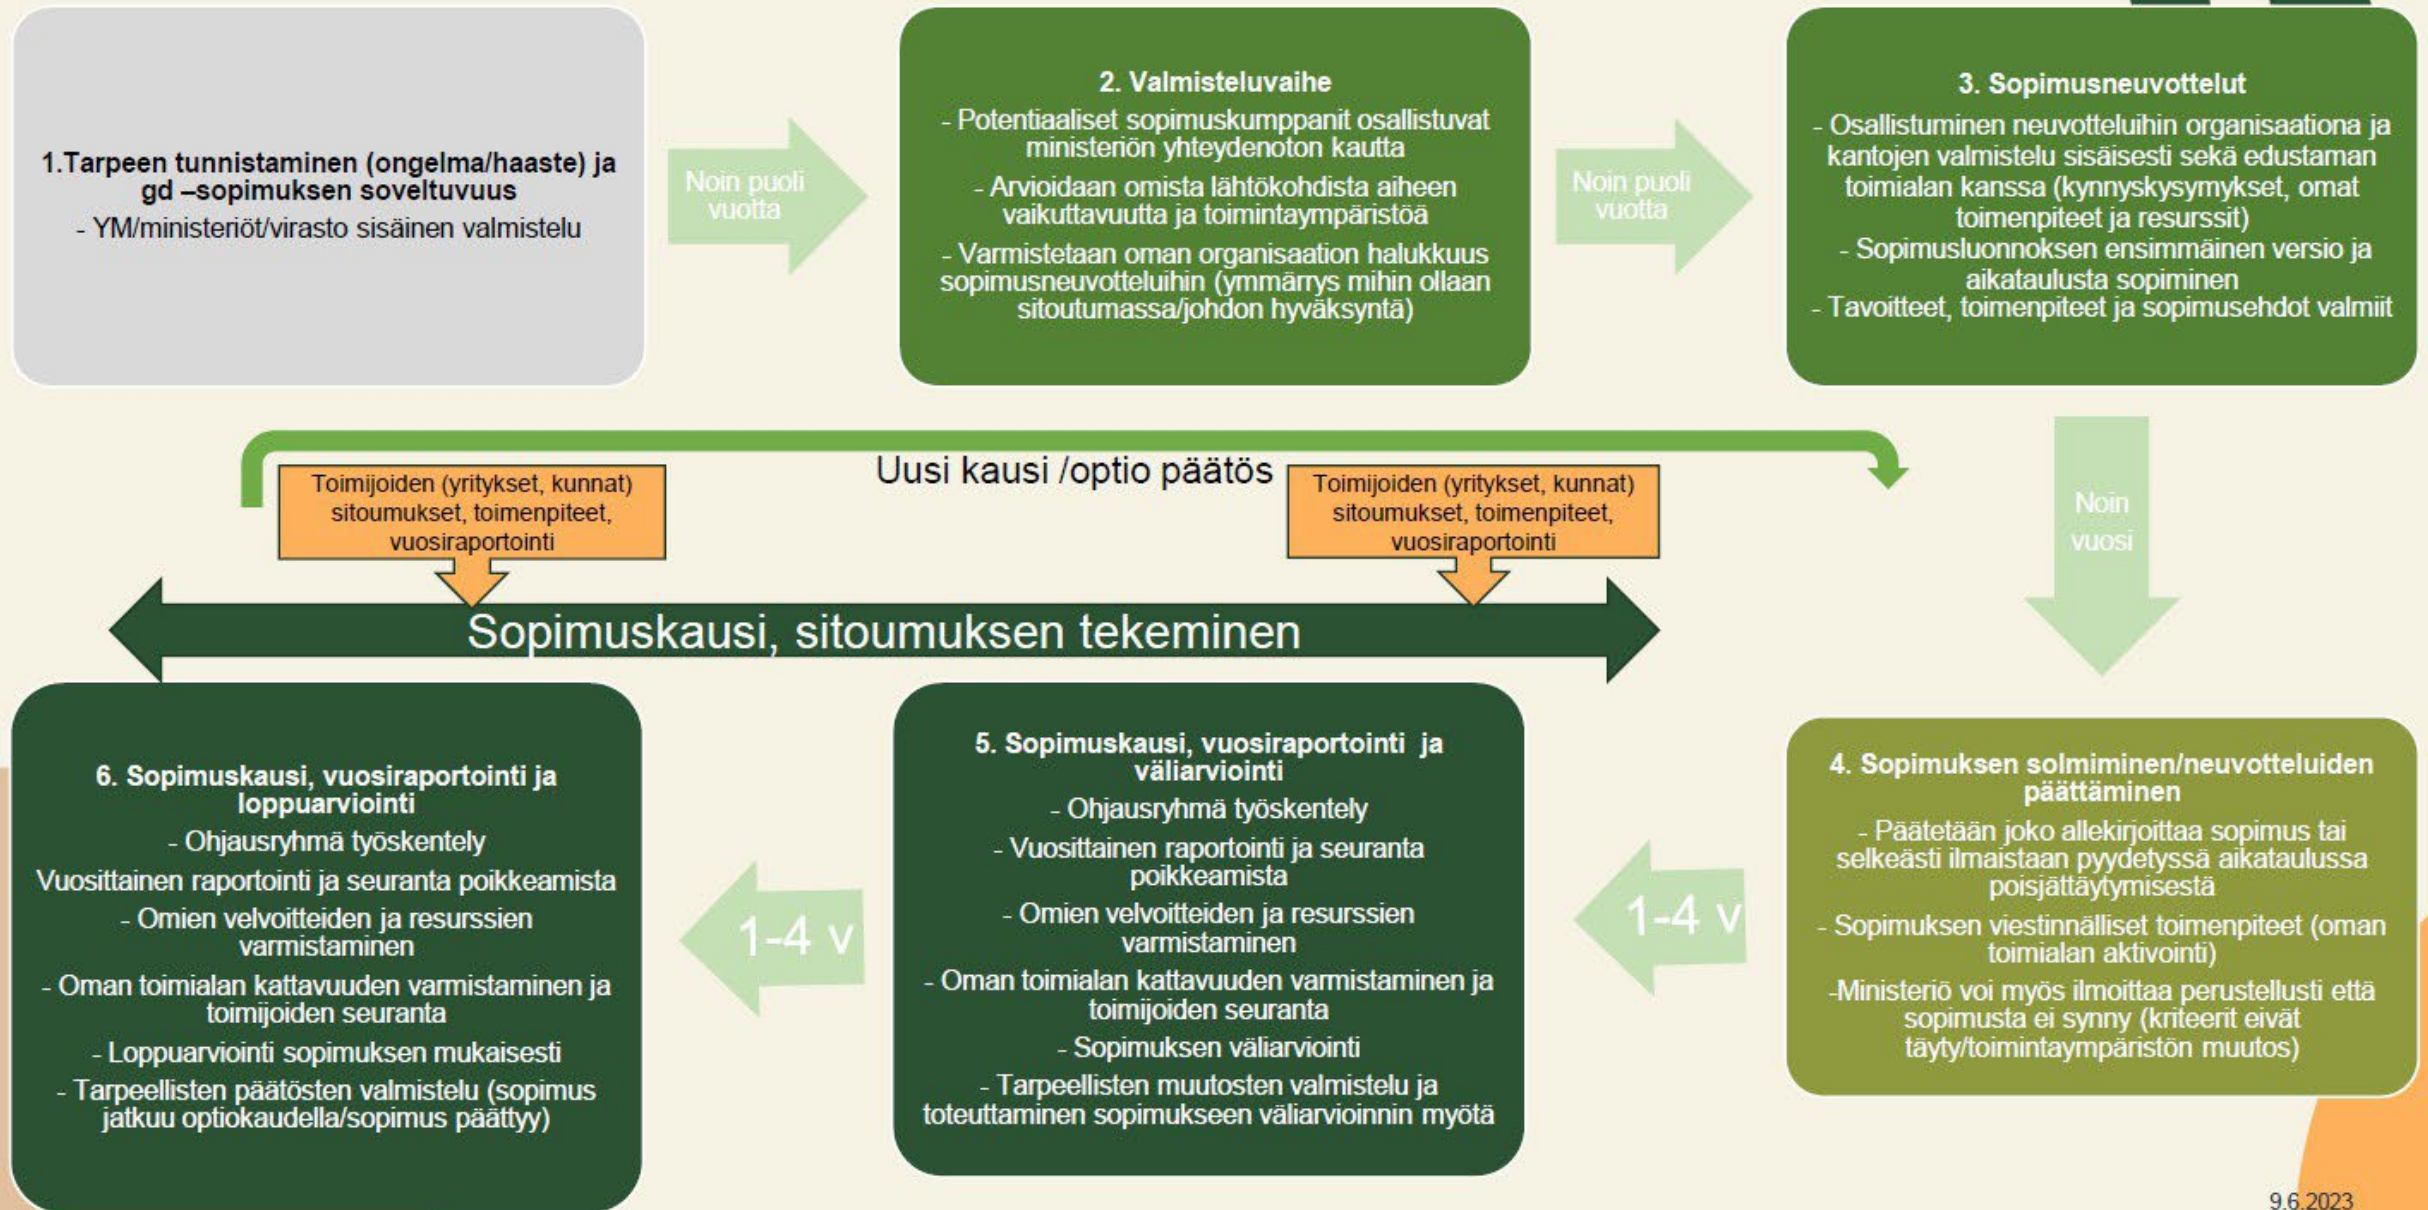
1.Tarpeen tunnistaminen (ongelma/haaste) ja gd –sopimuksen soveltuvuus

- YM/ministeriöt/virasto sisäinen valmistelu

Noin puoli vuotta

2. Valmisteluvaihe

- Potentiaaliset sopimuskumppanit osallistuvat ministeriön yhteydenoton kautta

- Arvioidaan omista lähtökohdista aiheen vaikuttavuutta ja toimintaympäristöä

- Varmistetaan oman organisaation halukkuus sopimusneuvotteluihin (ymmärrys mihin ollaan sitoutumassa/johdon hyväksyntä)

Noin puoli vuotta

3. Sopimusneuvottelut

- Osallistuminen neuvotteluihin organisaationa ja kantojen valmistelu sisäisesti sekä edustaman toimialan kanssa (kynnyskysymykset, omat toimenpiteet ja resurssit)

- Sopimusluonnoksen ensimmäinen versio ja aikataulusta sopiminen

- Tavoitteet, toimenpiteet ja sopimusehdot valmiit

Uusi kausi /optio päätös

Toimijoiden (yritykset, kunnat) sitoumukset, toimenpiteet, vuosiraportointi

Toimijoiden (yritykset, kunnat) sitoumukset, toimenpiteet, vuosiraportointi

Noin vuosi

Sopimuskausi, sitoumuksen tekeminen

6. Sopimuskausi, vuosiraportointi ja loppuarviointi

- Ohjausryhmä työskentely

Vuosittainen raportointi ja seuranta poikkeamista

- Omien velvoitteiden ja resurssien varmistaminen

- Oman toimialan kattavuuden varmistaminen ja toimijoiden seuranta

- Loppuarviointi sopimuksen mukaisesti

- Tarpeellisten päätösten valmistelu (sopimus jatkuu optiokaudella/sopimus päättyy)

1-4 v

5. Sopimuskausi, vuosiraportointi ja väliarviointi

- Ohjausryhmä työskentely

- Vuosittainen raportointi ja seuranta poikkeamista

- Omien velvoitteiden ja resurssien varmistaminen

- Oman toimialan kattavuuden varmistaminen ja toimijoiden seuranta

- Sopimuksen väliarviointi

- Tarpeellisten muutosten valmistelu ja toteuttaminen sopimukseen väliarvioinnin myötä

1-4 v

4. Sopimuksen solmiminen/neuvotteluiden päättäminen

- Päätetään joko allekirjoittaa sopimus tai selkeästi ilmaistaan pyydetyssä aikataulussa poisjättäytymisestä

- Sopimuksen viestinnälliset toimenpiteet (oman toimialan aktivointi)

-Ministeriö voi myös ilmoittaa perustellusti että sopimusta ei synny (kriteerit eivät täyty/toimintaympäristön muutos)

9.6.2023